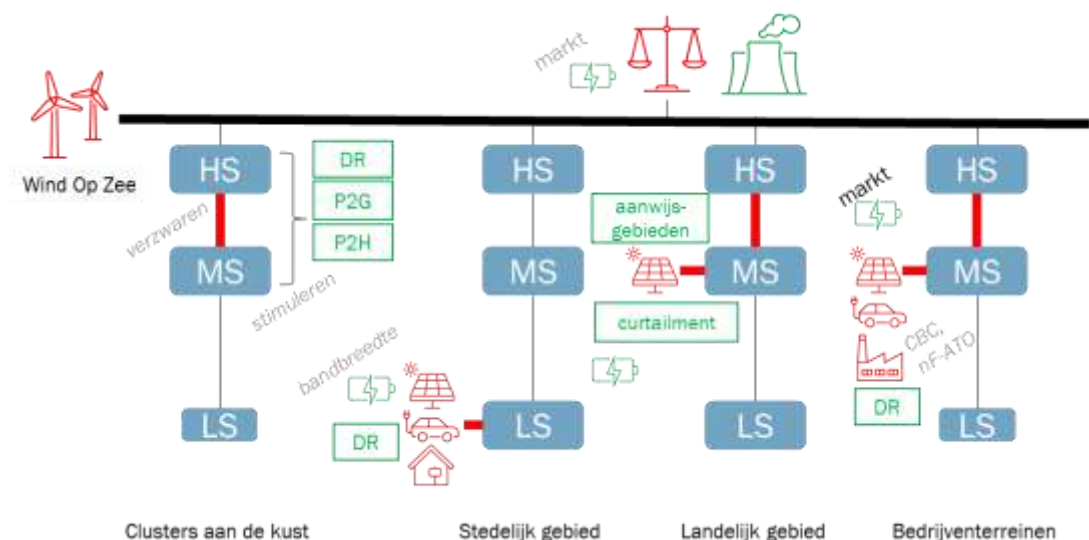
markt

Wind Op Zee

HS

verzwaren

MS

stimuleren

LS

DR

P2G

P2H

HS

MS

LS

bandbreedte

DR

aanwijsgebieden

curtailment

HS

MS

LS

markt

CBC, nF-ATO

DR

HS

MS

LS

Clusters aan de kust

Stedelijk gebied

Landelijk gebied

Bedrijventerreinen